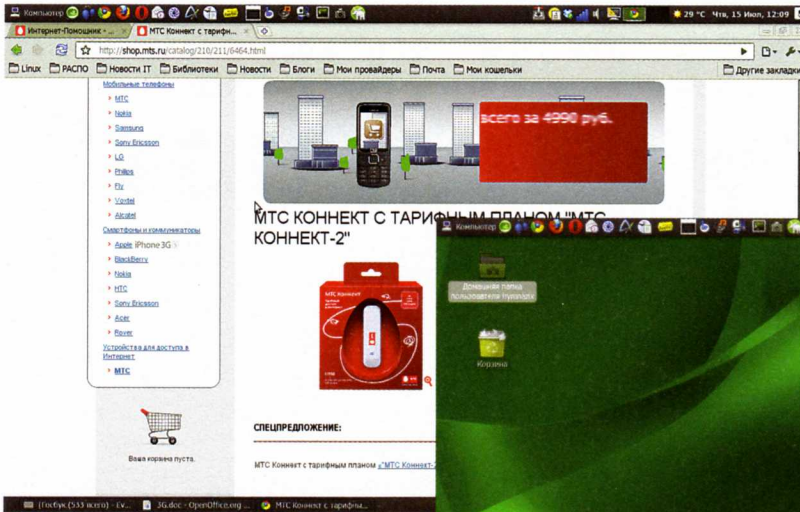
Компьютер 29 °C Чтв, 15 Июл, 12:09

Интернет-Помощник - ... МТС Коннект с тарифн...

http://shop.mts.ru/catalog/210/211/6464.html

Linux РАСПО Новости IT Библиотеки Новости Блоги Мои провайдеры Почта Мои кошельки Другие закладки

Мобильные телефоны
МТС
Nokia
Samsung
Sony Ericsson
LG
Philips
Fly
Voxtel
Alcatel
Смартфоны и коммуникаторы
Apple iPhone 3G
BlackBerry
Nokia
HTC
Sony Ericsson
Acer
Rover
Устройства для доступа в Интернет
МТС

Ваша корзина пуста.

всего за 4990 руб.

МТС КОННЕКТ С ТАРИФНЫМ ПЛАНОМ "МТС КОННЕКТ-2"

МТС Коннект

СПЕЦПРЕДЛОЖЕНИЕ:

МТС Коннект с тарифным планом «МТС Коннект-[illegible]

Компьютер

Домашняя папка пользователя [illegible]

Корзина

[Госбук (533 всего) - Ev... 3G.doc - OpenOffice.org ... МТС Коннект с тарифны...